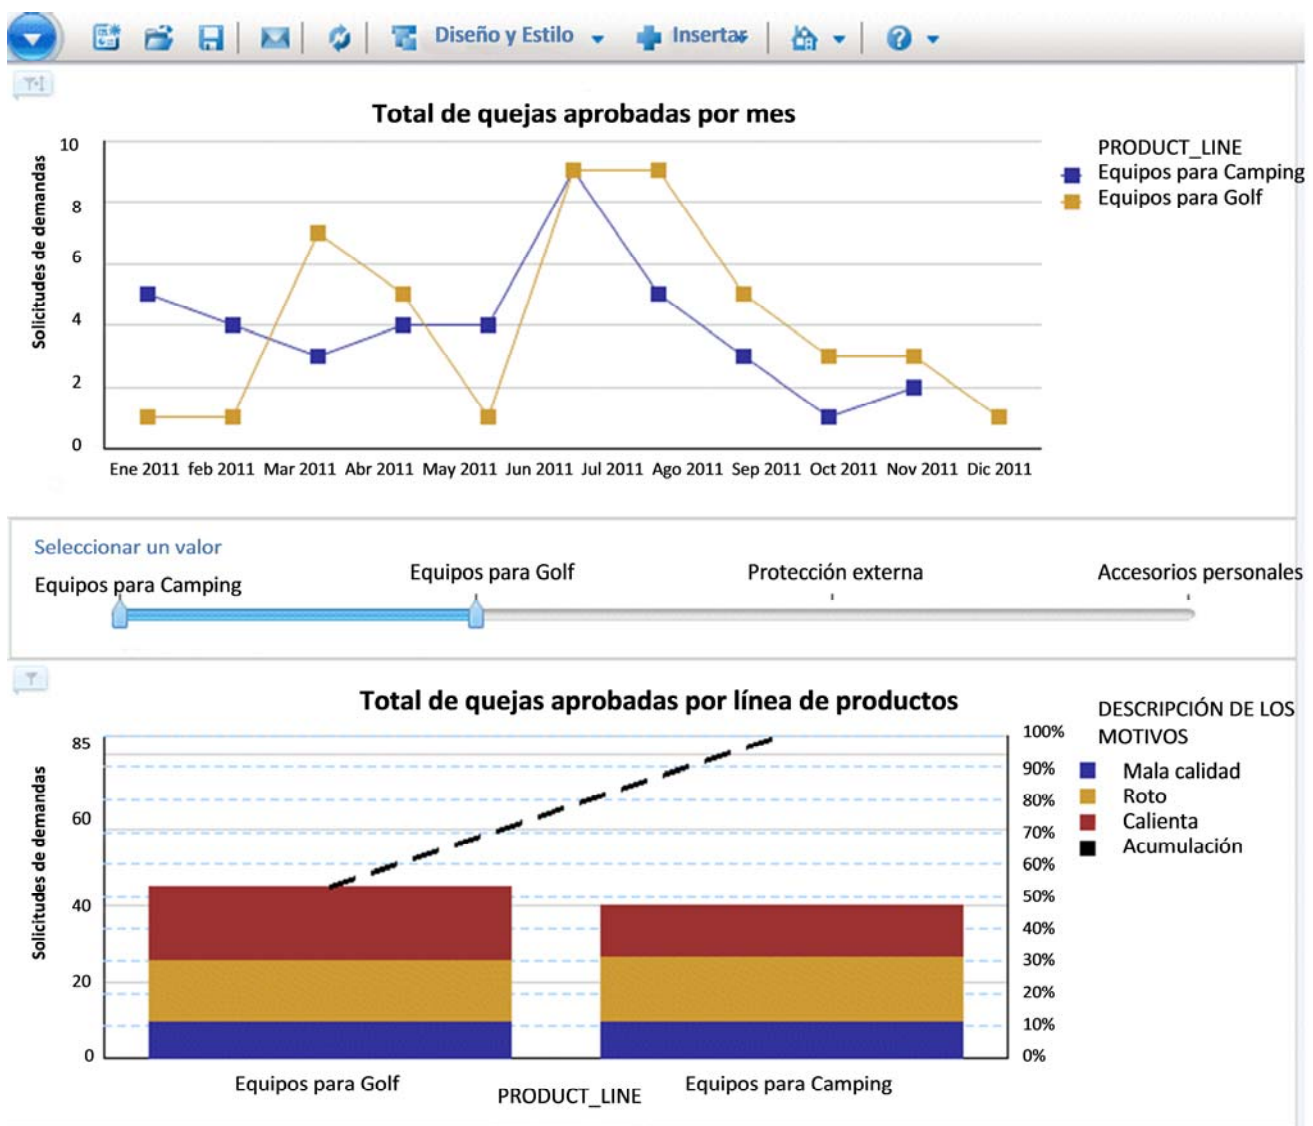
Diseño y Estilo Insertar

Total de quejas aprobadas por mes

Solicitudes de demandas

10
8
6
4
2
0

Ene 2011 feb 2011 Mar 2011 Abr 2011 May 2011 Jun 2011 Jul 2011 Ago 2011 Sep 2011 Oct 2011 Nov 2011 Dic 2011

PRODUCT_LINE
Equipos para Camping
Equipos para Golf

Seleccionar un valor
Equipos para Camping
Equipos para Golf
Protección externa
Accesorios personales

Total de quejas aprobadas por línea de productos

Solicitudes de demandas

85
60
40
20
0

100%
90%
80%
70%
60%
50%
40%
30%
20%
10%
0%

Equipos para Golf
PRODUCT_LINE
Equipos para Camping

DESCRIPCIÓN DE LOS MOTIVOS
Mala calidad
Roto
Calienta
Acumulación